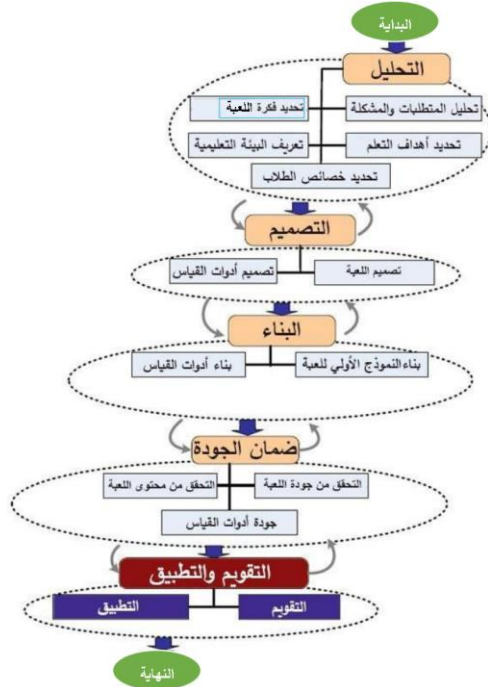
البداية

التحليل

تحليل المتطلبات والمشكلة

تحديد فكرة اللعبة

تحديد أهداف التعلم

تعريف البيئة التعليمية

تحديد خصائص الطلاب

التصميم

تصميم اللعبة

تصميم أدوات القياس

البناء

بناء النموذج الأولي للعبة

بناء أدوات القياس

ضمان الجودة

التحقق من جودة اللعبة

التحقق من محتوى اللعبة

جودة أدوات القياس

التقويم والتطبيق

التقويم

التطبيق

النهاية